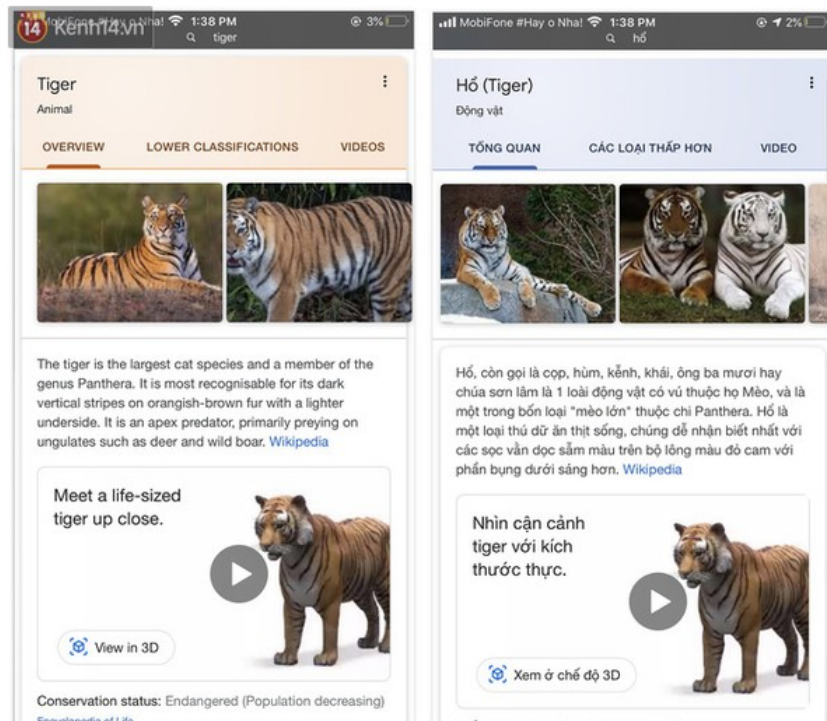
Kenh14.vn MobiFone #Hay o Nha! 1:38 PM 3%
tiger

Tiger
Animal
⋮

OVERVIEW LOWER CLASSIFICATIONS VIDEOS

The tiger is the largest cat species and a member of the genus Panthera. It is most recognisable for its dark vertical stripes on orangish-brown fur with a lighter underside. It is an apex predator, primarily preying on ungulates such as deer and wild boar. Wikipedia

Meet a life-sized tiger up close.

View in 3D

Conservation status: Endangered (Population decreasing)
Encyclopedia of Life

MobiFone #Hay o Nha! 1:38 PM 2%
hổ

Hổ (Tiger)
Động vật
⋮

TỔNG QUAN CÁC LOẠI THẤP HƠN VIDEO

Hổ, còn gọi là cọp, hùm, kễnh, khái, ông ba mươi hay chúa sơn lâm là 1 loài động vật có vú thuộc họ Mèo, và là một trong bốn loại "mèo lớn" thuộc chi Panthera. Hổ là một loại thú dữ ăn thịt sống, chúng dễ nhận biết nhất với các sọc vằn dọc sẫm màu trên bộ lông màu đỏ cam với phần bụng dưới sáng hơn. Wikipedia

Nhìn cận cảnh tiger với kích thước thực.

Xem ở chế độ 3D